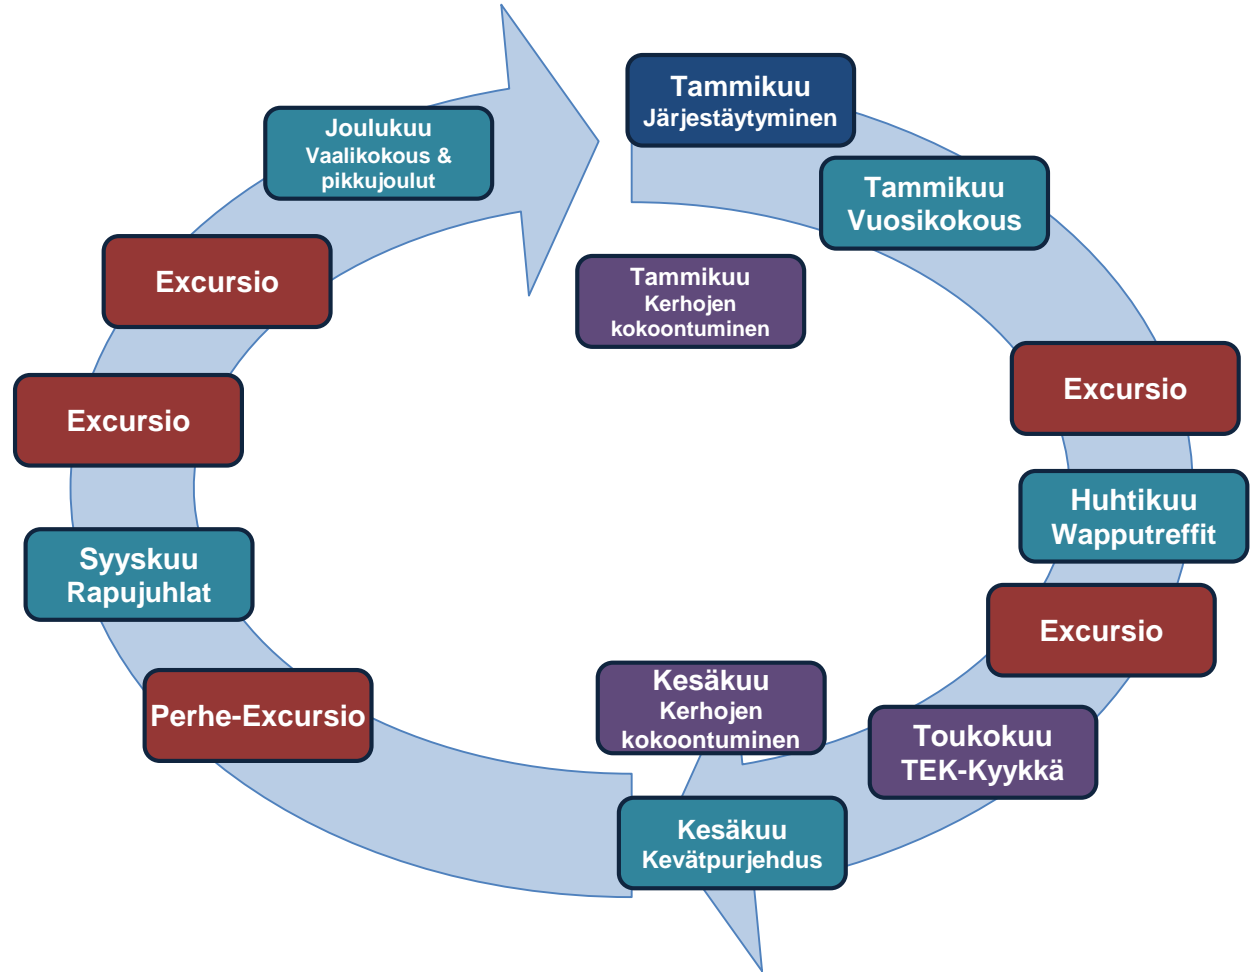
Tammikuu
Järjestäytyminen

Tammikuu
Vuosikokous

Tammikuu
Kerhojen
kokoontuminen

Excursio

Huhtikuu
Wapputreffit

Excursio

Toukokuu
TEK-Kyykkä

Kesäkuu
Kerhojen
kokoontuminen

Kesäkuu
Kevätpurjehdus

Perhe-Excursio

Syyskuu
Rapujuhlat

Excursio

Excursio

Joulukuu
Vaalikokous &
pikkujoulut